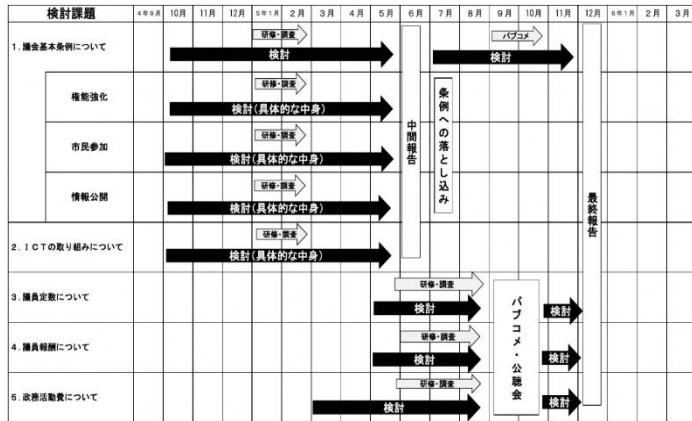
| 検討課題 | 4年9月 | 10月 | 11月 | 12月 | 5年1月 | 2月 | 3月 | 4月 | 5月 | 6月 | 7月 | 8月 | 9月 | 10月 | 11月 | 12月 | 6年1月 | 2月 | 3月 |
|---|---|---|---|---|---|---|---|---|---|---|---|---|---|---|---|---|---|---|---|
| 1．議会基本条例について | | | | | | | | | | | | | | | | | | | |
| 権能強化 | | | | | | | | | | | | | | | | | | | |
| 市民参加 | | | | | | | | | | | | | | | | | | | |
| 情報公開 | | | | | | | | | | | | | | | | | | | |
| 2．ＩＣＴの取り組みについて | | | | | | | | | | | | | | | | | | | |
| 3．議員定数について | | | | | | | | | | | | | | | | | | | |
| 4．議員報酬について | | | | | | | | | | | | | | | | | | | |
| 5．政務活動費について | | | | | | | | | | | | | | | | | | | |

研修・調査
検討
パブコメ
検討

研修・調査
検討（具体的な中身）

研修・調査
検討（具体的な中身）

研修・調査
検討（具体的な中身）

研修・調査
検討（具体的な中身）

中間報告

条例への落とし込み

最終報告

研修・調査
検討
検討

研修・調査
検討
検討

研修・調査
検討
検討

パブコメ・公聴会